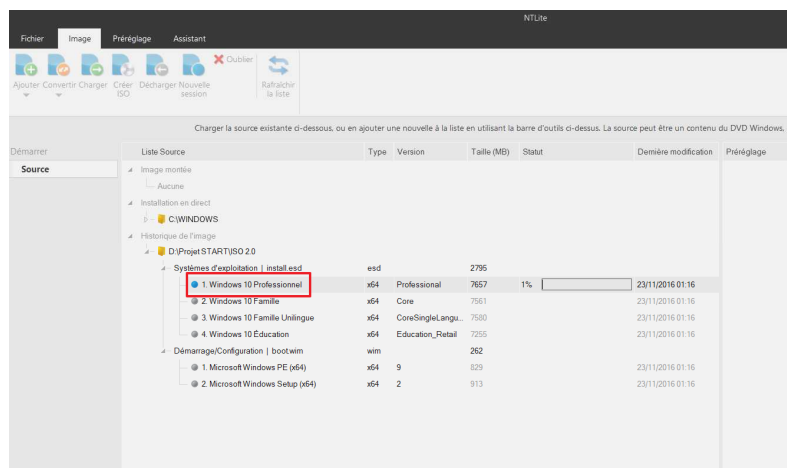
NTLite

Fichier Image Préréglage Assistant

Ajouter Convertir Charger Créer ISO Décharger Nouvelle session Oublier Rafraîchir la liste

Charger la source existante ci-dessous, ou en ajouter une nouvelle à la liste en utilisant la barre d'outils ci-dessus. La source peut être un contenu du DVD Windows,

Démarrer
Source

| Liste Source | Type | Version | Taille (MB) | Statut | Dernière modification | Préréglage |
|---|---|---|---|---|---|---|
| Image montée | | | | | | |
| Aucune | | | | | | |
| Installation en direct | | | | | | |
| C:\WINDOWS | | | | | | |
| Historique de l'image | | | | | | |
| D:\Projet START\ISO 2.0 | | | | | | |
| Systèmes d'exploitation \| install.esd | esd | | 2795 | | | |
| 1. Windows 10 Professionnel | x64 | Professional | 7657 | 1% | 23/11/2016 01:16 | |
| 2. Windows 10 Famille | x64 | Core | 7561 | | 23/11/2016 01:16 | |
| 3. Windows 10 Famille Unilingue | x64 | CoreSingleLangu... | 7580 | | 23/11/2016 01:16 | |
| 4. Windows 10 Éducation | x64 | Education_Retail | 7255 | | 23/11/2016 01:16 | |
| Démarrage/Configuration \| boot.wim | wim | | 262 | | | |
| 1. Microsoft Windows PE (x64) | x64 | 9 | 829 | | 23/11/2016 01:16 | |
| 2. Microsoft Windows Setup (x64) | x64 | 2 | 913 | | 23/11/2016 01:16 | |